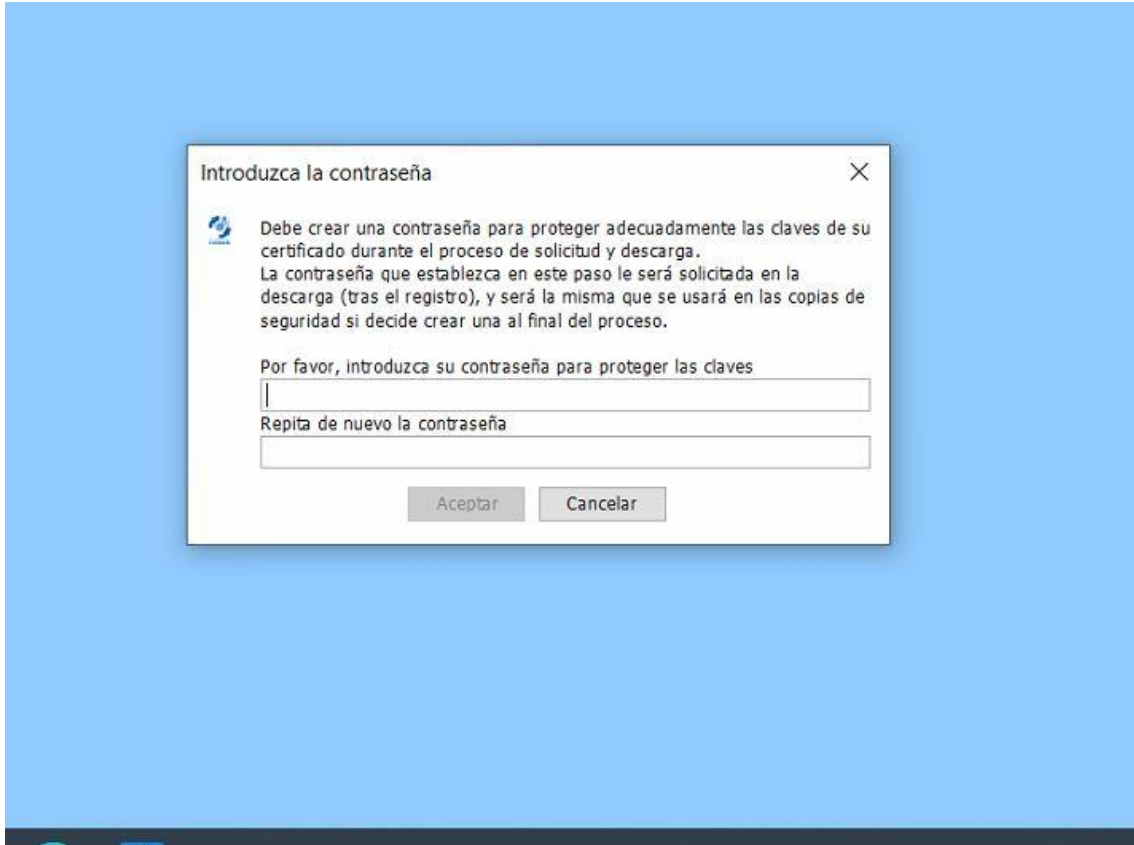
Introduzca la contraseña

×

Debe crear una contraseña para proteger adecuadamente las claves de su certificado durante el proceso de solicitud y descarga.
La contraseña que establezca en este paso le será solicitada en la descarga (tras el registro), y será la misma que se usará en las copias de seguridad si decide crear una al final del proceso.

Por favor, introduzca su contraseña para proteger las claves

Repita de nuevo la contraseña

Aceptar

Cancelar